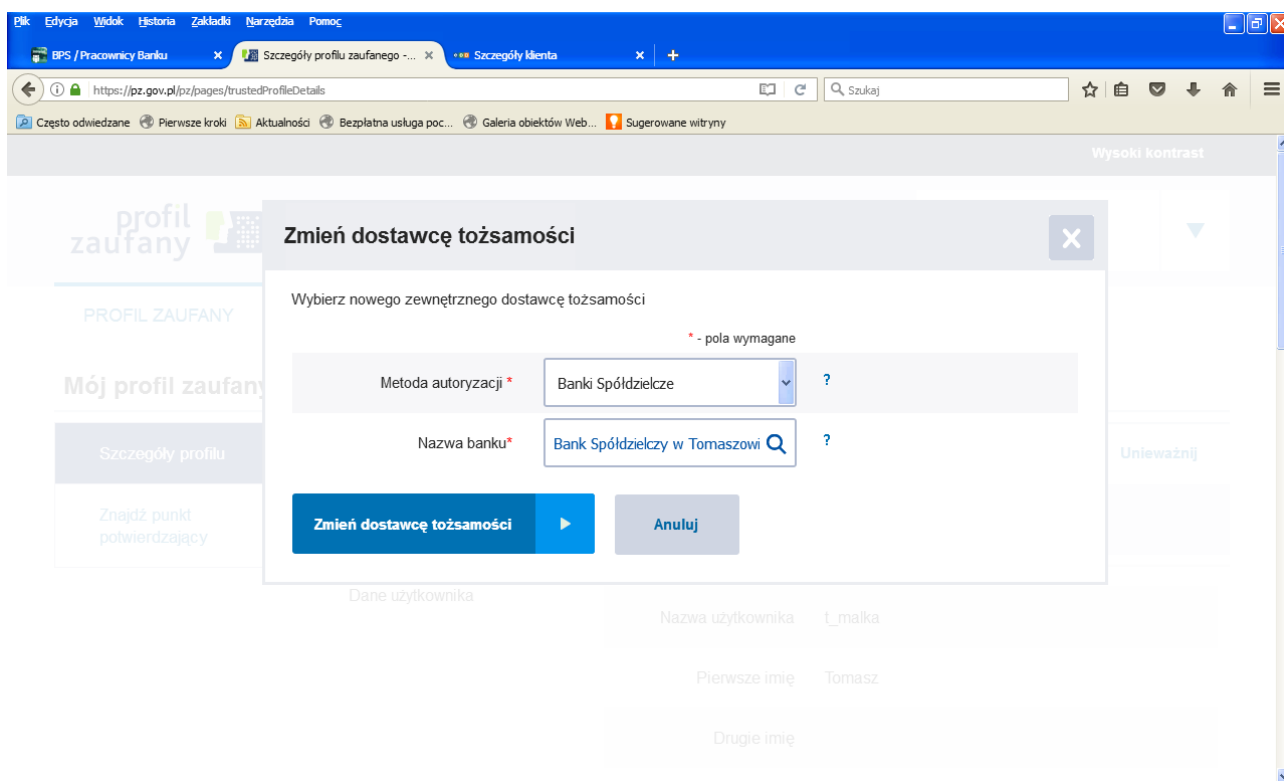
Plik Edycja Widok Historia Zakładki Narzędzia Pomoc

BPS / Pracownicy Banku
Szczegóły profilu zaufanego -...
Szczegóły klienta

https://pz.gov.pl/pz/pages/trustedProfileDetails
Szukaj

Często odwiedzane Pierwsze kroki Aktualności Bezpłatna usługa poc... Galeria obiektów Web... Sugerowane witryny

Wysoki kontrast

profil zaufany

PROFIL ZAUFANY

Mój profil zaufany

Szczegóły profilu

Znajdź punkt potwierdzający

Unieważnij

Zmień dostawcę tożsamości

Wybierz nowego zewnętrznego dostawcę tożsamości

* - pola wymagane

Metoda autoryzacji * Banki Spółdzielcze ?

Nazwa banku* Bank Spółdzielczy w Tomaszowi ?

Zmień dostawcę tożsamości

Anuluj

Dane użytkownika

Nazwa użytkownika t_malka

Pierwsze imię Tomasz

Drugie imię